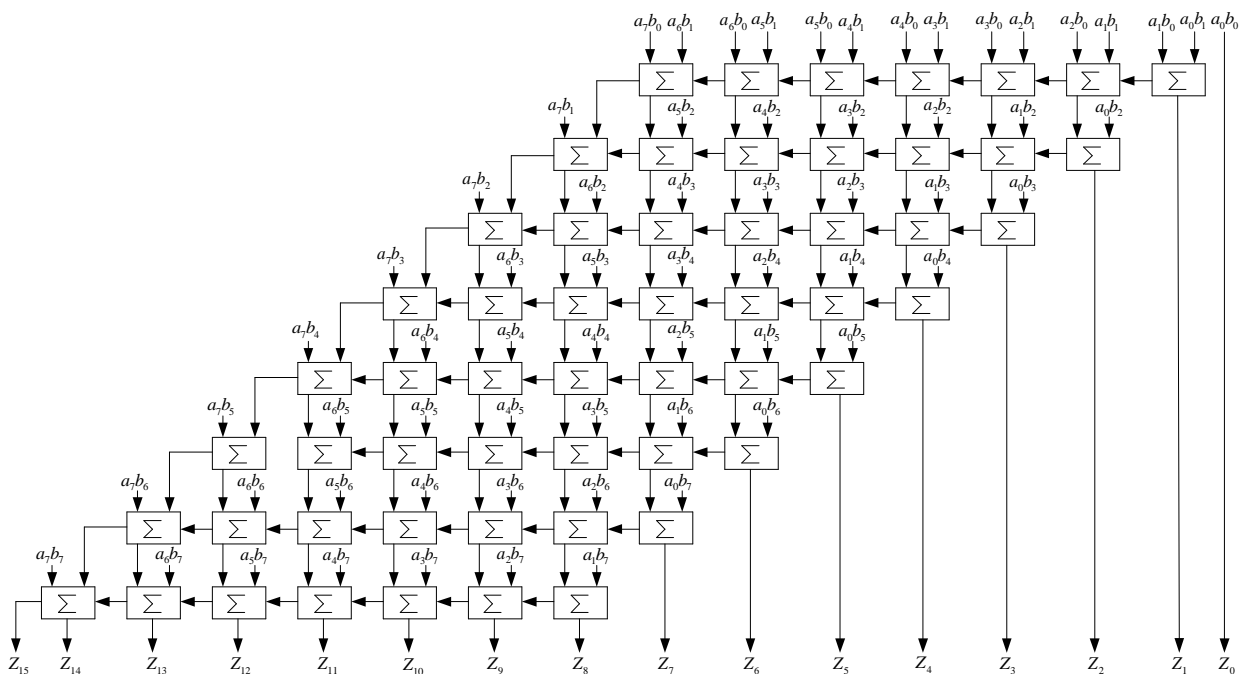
$a_7b_0$ $a_6b_1$ $a_6b_0$ $a_5b_1$ $a_5b_0$ $a_4b_1$ $a_4b_0$ $a_3b_1$ $a_3b_0$ $a_2b_1$ $a_2b_0$ $a_1b_1$ $a_1b_0$ $a_0b_1$ $a_0b_0$

$\sum$ $\sum$ $\sum$ $\sum$ $\sum$ $\sum$ $\sum$

$a_7b_1$ $a_5b_2$ $a_4b_2$ $a_3b_2$ $a_2b_2$ $a_1b_2$ $a_0b_2$

$\sum$ $\sum$ $\sum$ $\sum$ $\sum$ $\sum$ $\sum$

$a_7b_2$ $a_6b_2$ $a_4b_3$ $a_3b_3$ $a_2b_3$ $a_1b_3$ $a_0b_3$

$\sum$ $\sum$ $\sum$ $\sum$ $\sum$ $\sum$ $\sum$

$a_7b_3$ $a_6b_3$ $a_5b_3$ $a_3b_4$ $a_2b_4$ $a_1b_4$ $a_0b_4$

$\sum$ $\sum$ $\sum$ $\sum$ $\sum$ $\sum$ $\sum$

$a_7b_4$ $a_6b_4$ $a_5b_4$ $a_4b_4$ $a_2b_5$ $a_1b_5$ $a_0b_5$

$\sum$ $\sum$ $\sum$ $\sum$ $\sum$ $\sum$ $\sum$

$a_7b_5$ $a_6b_5$ $a_5b_5$ $a_4b_5$ $a_3b_5$ $a_1b_6$ $a_0b_6$

$\sum$ $\sum$ $\sum$ $\sum$ $\sum$ $\sum$ $\sum$

$a_7b_6$ $a_6b_6$ $a_5b_6$ $a_4b_6$ $a_3b_6$ $a_2b_6$ $a_0b_7$

$\sum$ $\sum$ $\sum$ $\sum$ $\sum$ $\sum$ $\sum$

$a_7b_7$ $a_6b_7$ $a_5b_7$ $a_4b_7$ $a_3b_7$ $a_2b_7$ $a_1b_7$

$\sum$ $\sum$ $\sum$ $\sum$ $\sum$ $\sum$ $\sum$

$Z_{15}$ $Z_{14}$ $Z_{13}$ $Z_{12}$ $Z_{11}$ $Z_{10}$ $Z_9$ $Z_8$ $Z_7$ $Z_6$ $Z_5$ $Z_4$ $Z_3$ $Z_2$ $Z_1$ $Z_0$